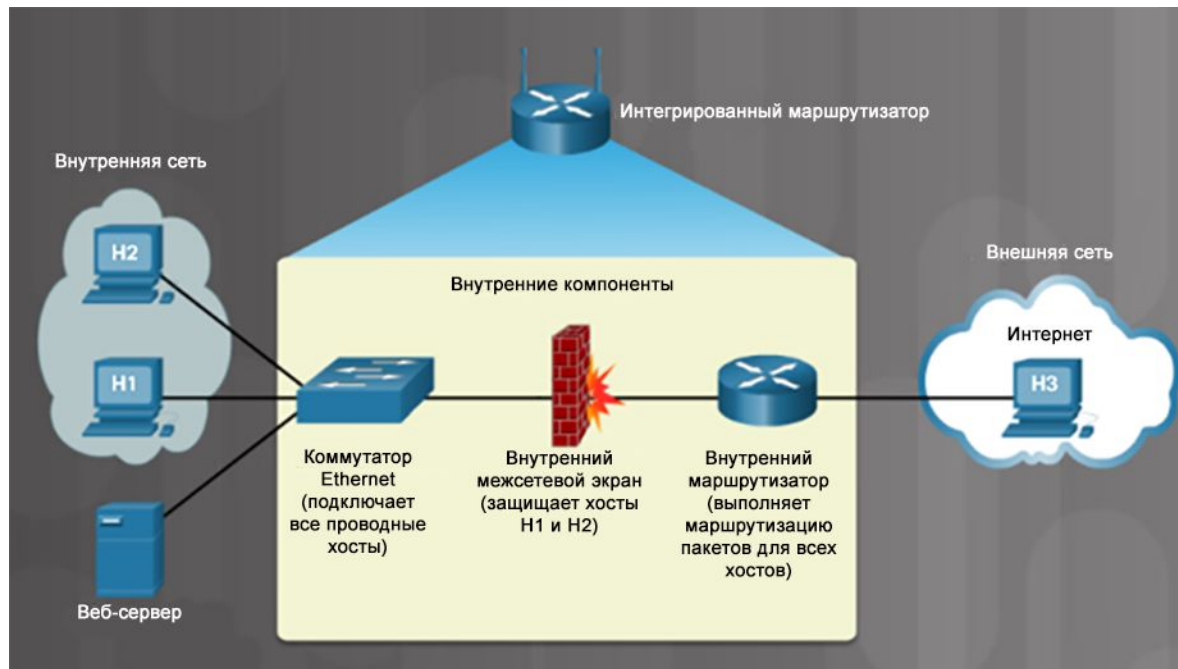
Интегрированный маршрутизатор

Внутренняя сеть

H2

H1

Веб-сервер

Внутренние компоненты

Коммутатор Ethernet (подключает все проводные хосты)

Внутренний межсетевой экран (защищает хосты H1 и H2)

Внутренний маршрутизатор (выполняет маршрутизацию пакетов для всех хостов)

Внешняя сеть

Интернет

H3